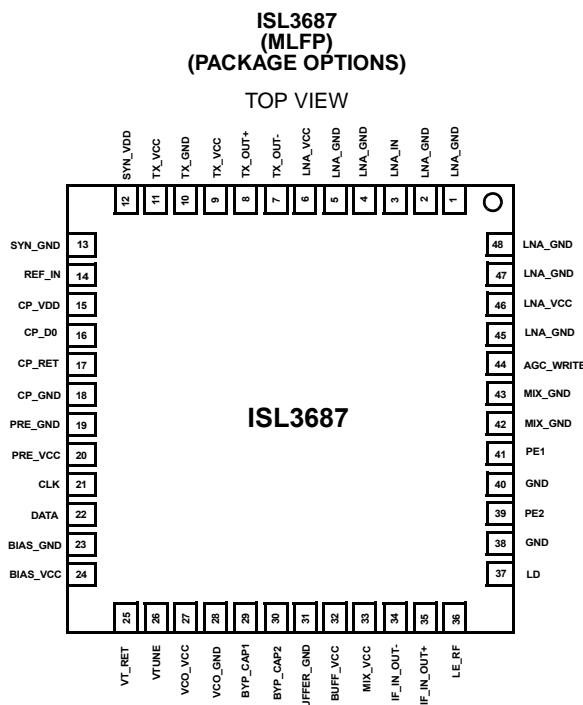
ISL3687
(MLFP)
(PACKAGE OPTIONS)

TOP VIEW

SYN_VDD 12
TX_VCC 11
TX_GND 10
TX_VCC 9
TX_OUT+ 8
TX_OUT- 7
LNA_VCC 6
LNA_GND 5
LNA_GND 4
LNA_IN 3
LNA_GND 2
LNA_GND 1

SYN_GND 13
REF_IN 14
CP_VDD 15
CP_D0 16
CP_RET 17
CP_GND 18
PRE_GND 19
PRE_VCC 20
CLK 21
DATA 22
BIAS_GND 23
BIAS_VCC 24

ISL3687

48 LNA_GND
47 LNA_GND
46 LNA_VCC
45 LNA_GND
44 AGC_WRITE
43 MIX_GND
42 MIX_GND
41 PE1
40 GND
39 PE2
38 GND
37 LD

25 VT_RET
26 VTUNE
27 VCO_VCC
28 VCO_GND
29 BYP_CAP1
30 BYP_CAP2
31 JFFER_GND
32 BUFF_VCC
33 MIX_VCC
34 IF_IN_OUT-
35 IF_IN_OUT+
36 LE_RF